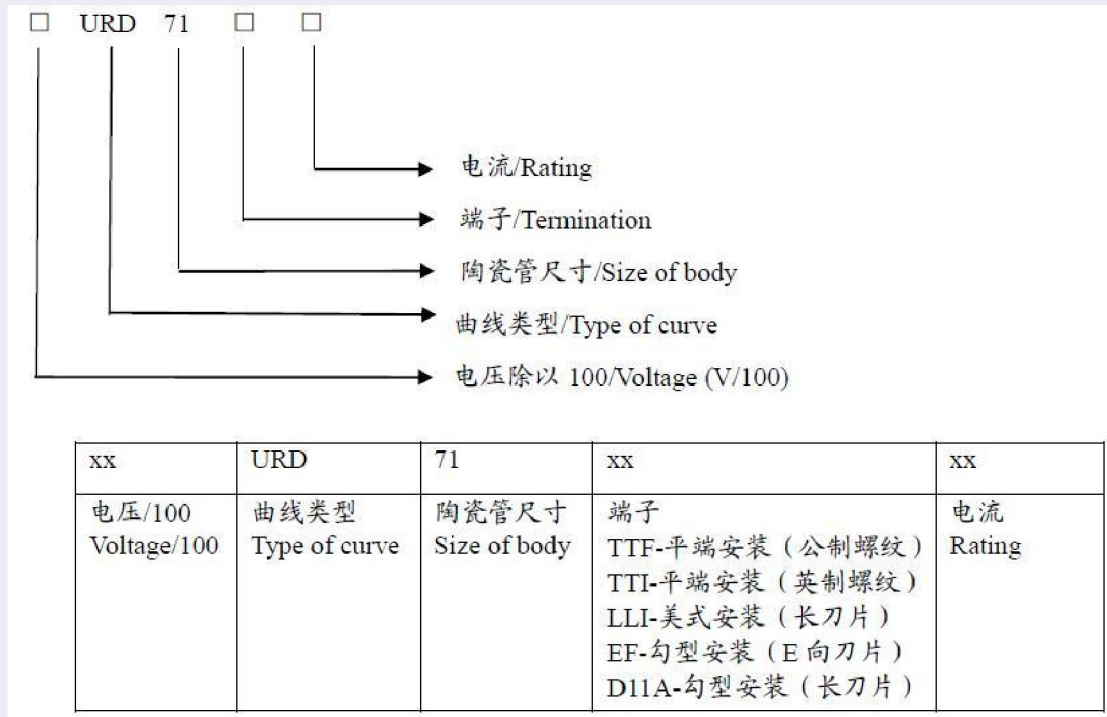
□ URD 71 □ □

电流/Rating

端子/Termination

陶瓷管尺寸/Size of body

曲线类型/Type of curve

电压除以 100/Voltage (V/100)

| xx | URD | 71 | xx | xx |
|---|---|---|---|---|
| 电压/100 Voltage/100 | 曲线类型 Type of curve | 陶瓷管尺寸 Size of body | 端子 TTF-平端安装（公制螺纹） TTI-平端安装（英制螺纹） LLI-美式安装（长刀片） EF-勾型安装（E 向刀片） D11A-勾型安装（长刀片） | 电流 Rating |